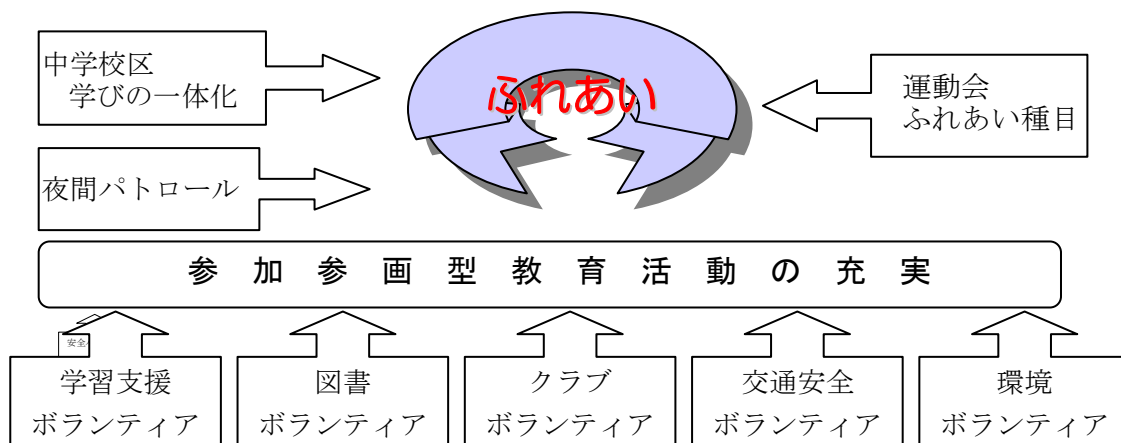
中学校区
学びの一体化

ふれあい

運動会
ふれあい種目

夜間パトロール

参加参画型教育活動の充実

安全

学習支援
ボランティア

図書
ボランティア

クラブ
ボランティア

交通安全
ボランティア

環境
ボランティア